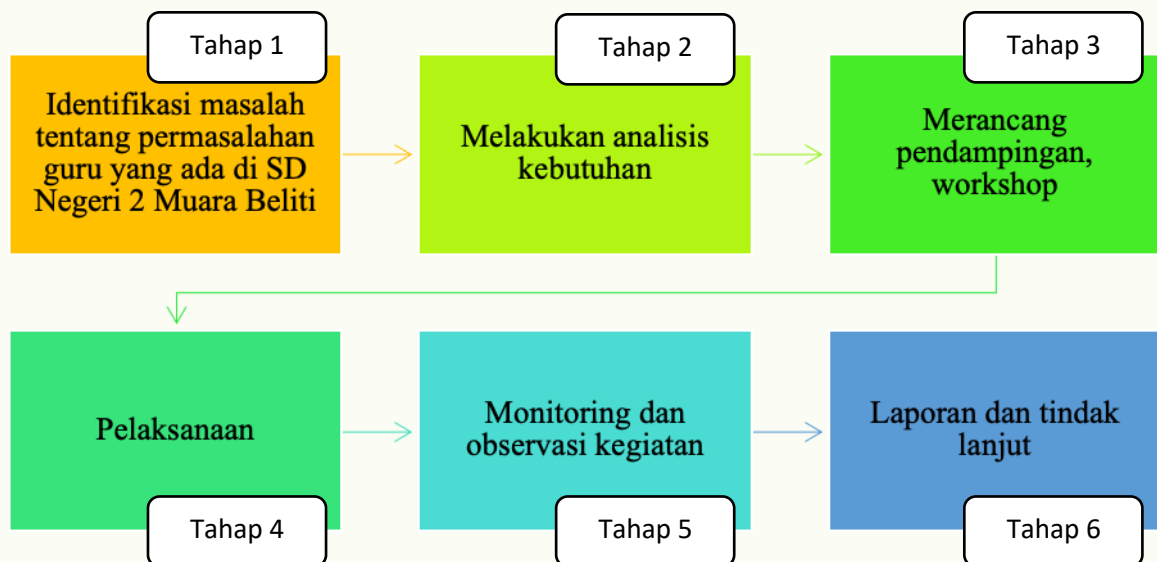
Tahap 1

Identifikasi masalah tentang permasalahan guru yang ada di SD Negeri 2 Muara Beliti

Tahap 2

Melakukan analisis kebutuhan

Tahap 3

Merancang pendampingan, workshop

Pelaksanaan

Tahap 4

Monitoring dan observasi kegiatan

Tahap 5

Laporan dan tindak lanjut

Tahap 6